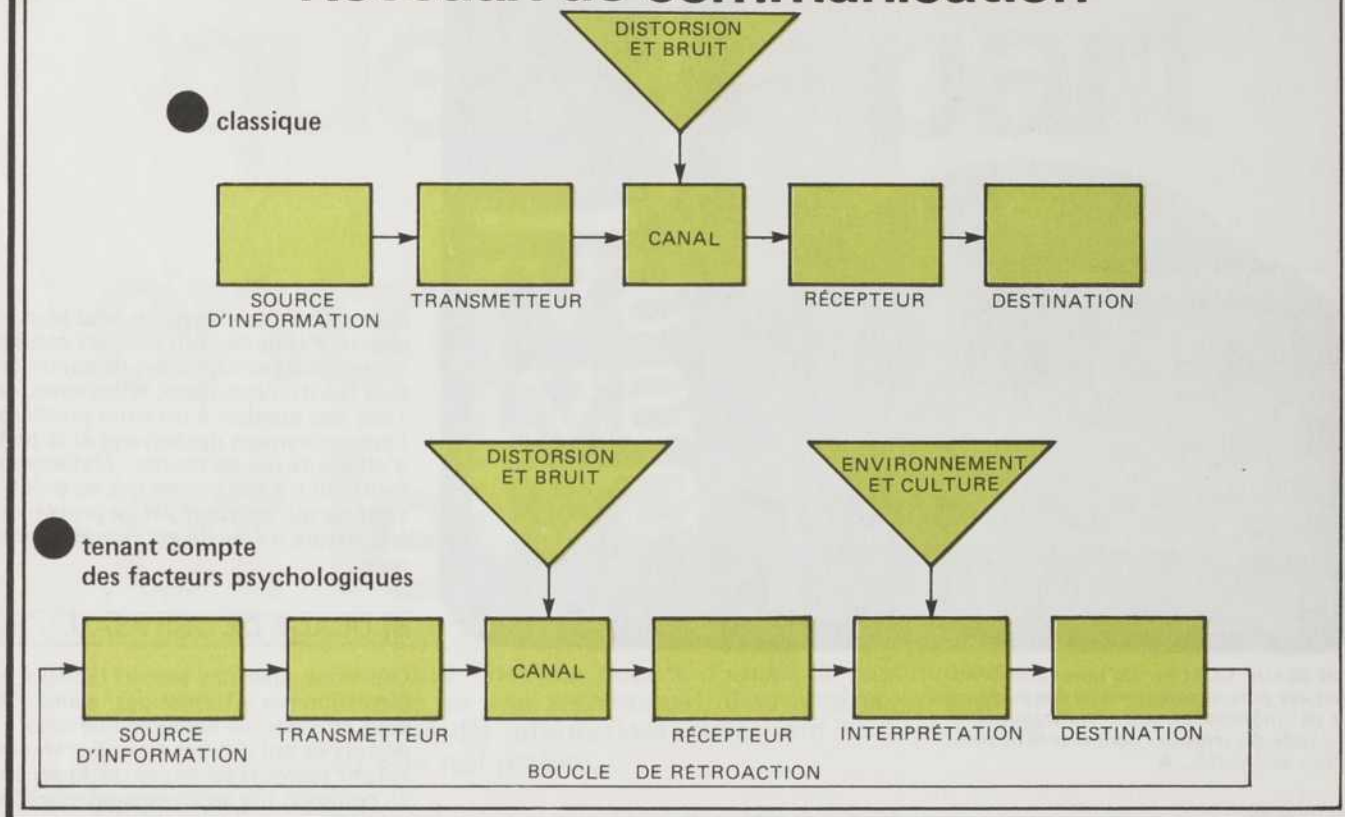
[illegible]

DISTORSION ET BRUIT

classique

SOURCE D'INFORMATION

TRANSMETTEUR

CANAL

RÉCEPTEUR

DESTINATION

DISTORSION ET BRUIT

ENVIRONNEMENT ET CULTURE

tenant compte des facteurs psychologiques

SOURCE D'INFORMATION

TRANSMETTEUR

CANAL

RÉCEPTEUR

INTERPRÉTATION

DESTINATION

BOUCLE DE RÉTROACTION